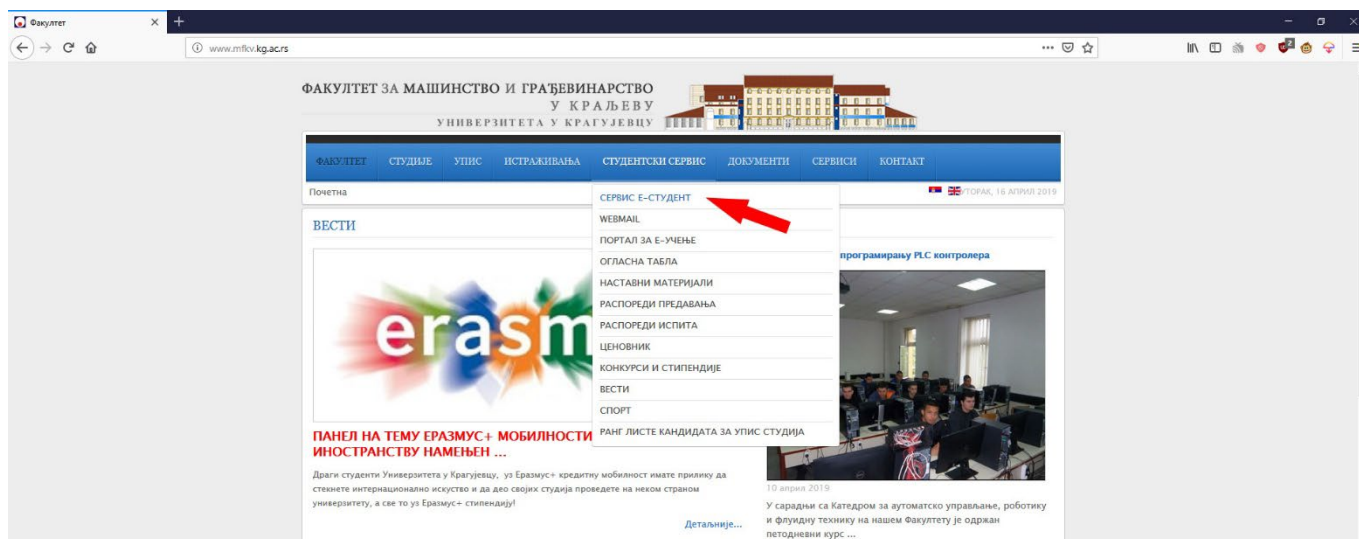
Факултет
www.mfkv.kg.ac.rs

ФАКУЛТЕТ ЗА МАШИНСТВО И ГРАЂЕВИНАРСТВО
У КРАЉЕВУ
УНИВЕРЗИТЕТА У КРАГУЈЕВЦУ

ФАКУЛТЕТ СТУДИЈЕ УПИС ИСТРАЖИВАЊА СТУДЕНТСКИ СЕРВИС ДОКУМЕНТИ СЕРВИСИ КОНТАКТ

Почетна
УТОРАК, 16 АПРИЛ 2019

СЕРВИС Е-СТУДЕНТ
WEBMAIL
ПОРТАЛ ЗА Е-УЧЕЊЕ
ОГЛАСНА ТАБЛА
НАСТАВНИ МАТЕРИЈАЛИ
РАСПОРЕДИ ПРЕДАВАЊА
РАСПОРЕДИ ИСПИТА
ЦЕНОВНИК
КОНКУРСИ И СТИПЕНДИЈЕ
ВЕСТИ
СПОРТ
РАНГ ЛИСТЕ КАНДИДАТА ЗА УПИС СТУДИЈА

ВЕСТИ

erasm

ПАНЕЛ НА ТЕМУ ЕРАЗМУС+ МОБИЛНОСТИ ИНОСТРАНСТВУ НАМЕЊЕН ...

Драги студенти Универзитета у Крагујевцу, уз Еразмус+ кредитну мобилност имате прилику да стекнете интернационално искуство и да део својих студија проведете на неком страном универзитету, а све то уз Еразмус+ стипендију!

Детаљније...

програмирању PLC контролера

10 април 2019

У сарадњи са Катедром за аутоматско управљање, роботику и флуидну технику на нашем Факултету је одржан петодневни курс ...